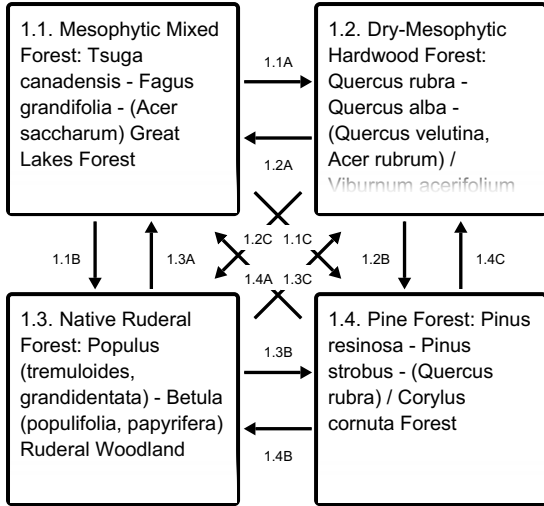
1.1. Mesophytic Mixed Forest: Tsuga canadensis - Fagus grandifolia - (Acer saccharum) Great Lakes Forest

1.2. Dry-Mesophytic Hardwood Forest: Quercus rubra - Quercus alba - (Quercus velutina, Acer rubrum) / Viburnum acerifolium

1.1A

1.2A

1.1B

1.3A

1.2C

1.1C

1.4A

1.3C

1.2B

1.4C

1.3. Native Ruderal Forest: Populus (tremuloides, grandidentata) - Betula (populifolia, papyrifera) Ruderal Woodland

1.4. Pine Forest: Pinus resinosa - Pinus strobus - (Quercus rubra) / Corylus cornuta Forest

1.3B

1.4B